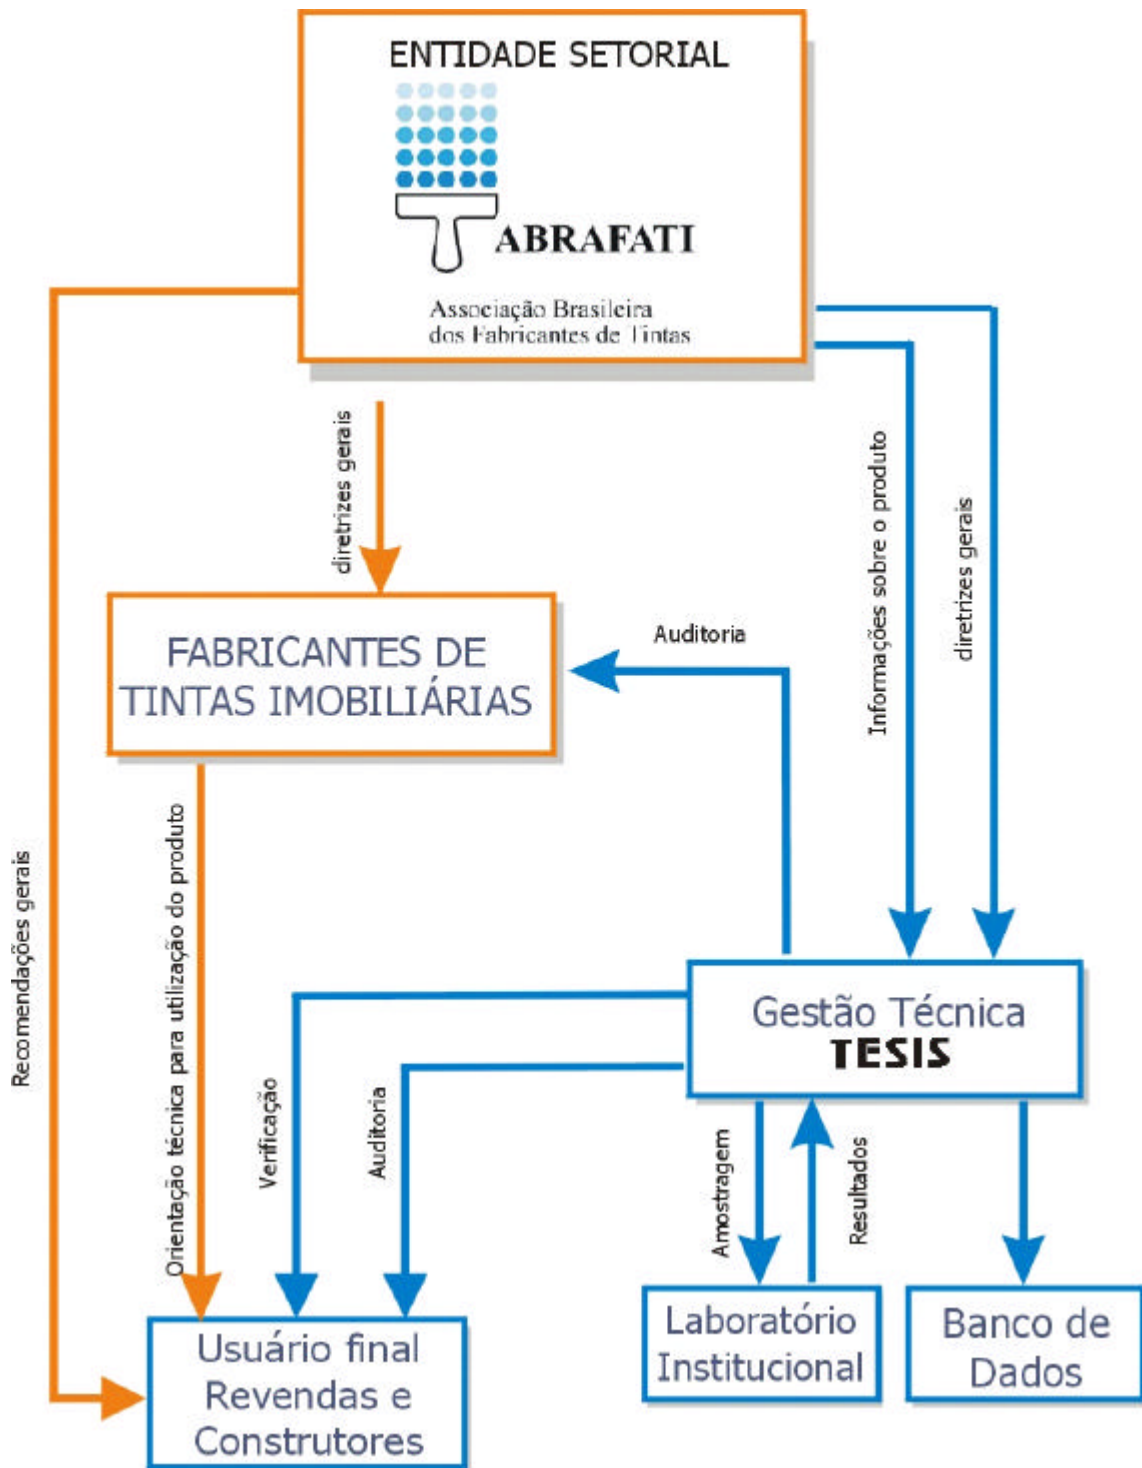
ENTIDADE SETORIAL

ABRAFATI

Associação Brasileira dos Fabricantes de Tintas

diretrizes gerais

Informações sobre o produto

diretrizes gerais

Recomendações gerais

FABRICANTES DE TINTAS IMOBILIÁRIAS

Auditoria

Orientação técnica para utilização do produto

Gestão Técnica
TESIS

Verificação

Auditoria

Amostragem

Resultados

Usuário final
Revendas e
Construtores

Laboratório
Institucional

Banco de
Dados